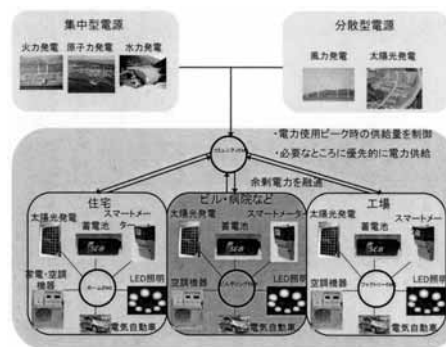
集中型電源

火力発電　原子力発電　水力発電

分散型電源

風力発電　太陽光発電

コミュニティEMS

・電力使用ピーク時の供給量を制御
・必要なところに優先的に電力供給

余剰電力を融通

住宅

太陽光発電　スマートメーター

蓄電池

家電・空調機器

ホームEMS

LED照明

電気自動車

ビル・病院など

太陽光発電　スマートメーター

蓄電池

空調機器

ビルEMS

LED照明

電気自動車

工場

太陽光発電　スマートメーター

蓄電池

空調機器

ファクトリーEMS

LED照明

電気自動車